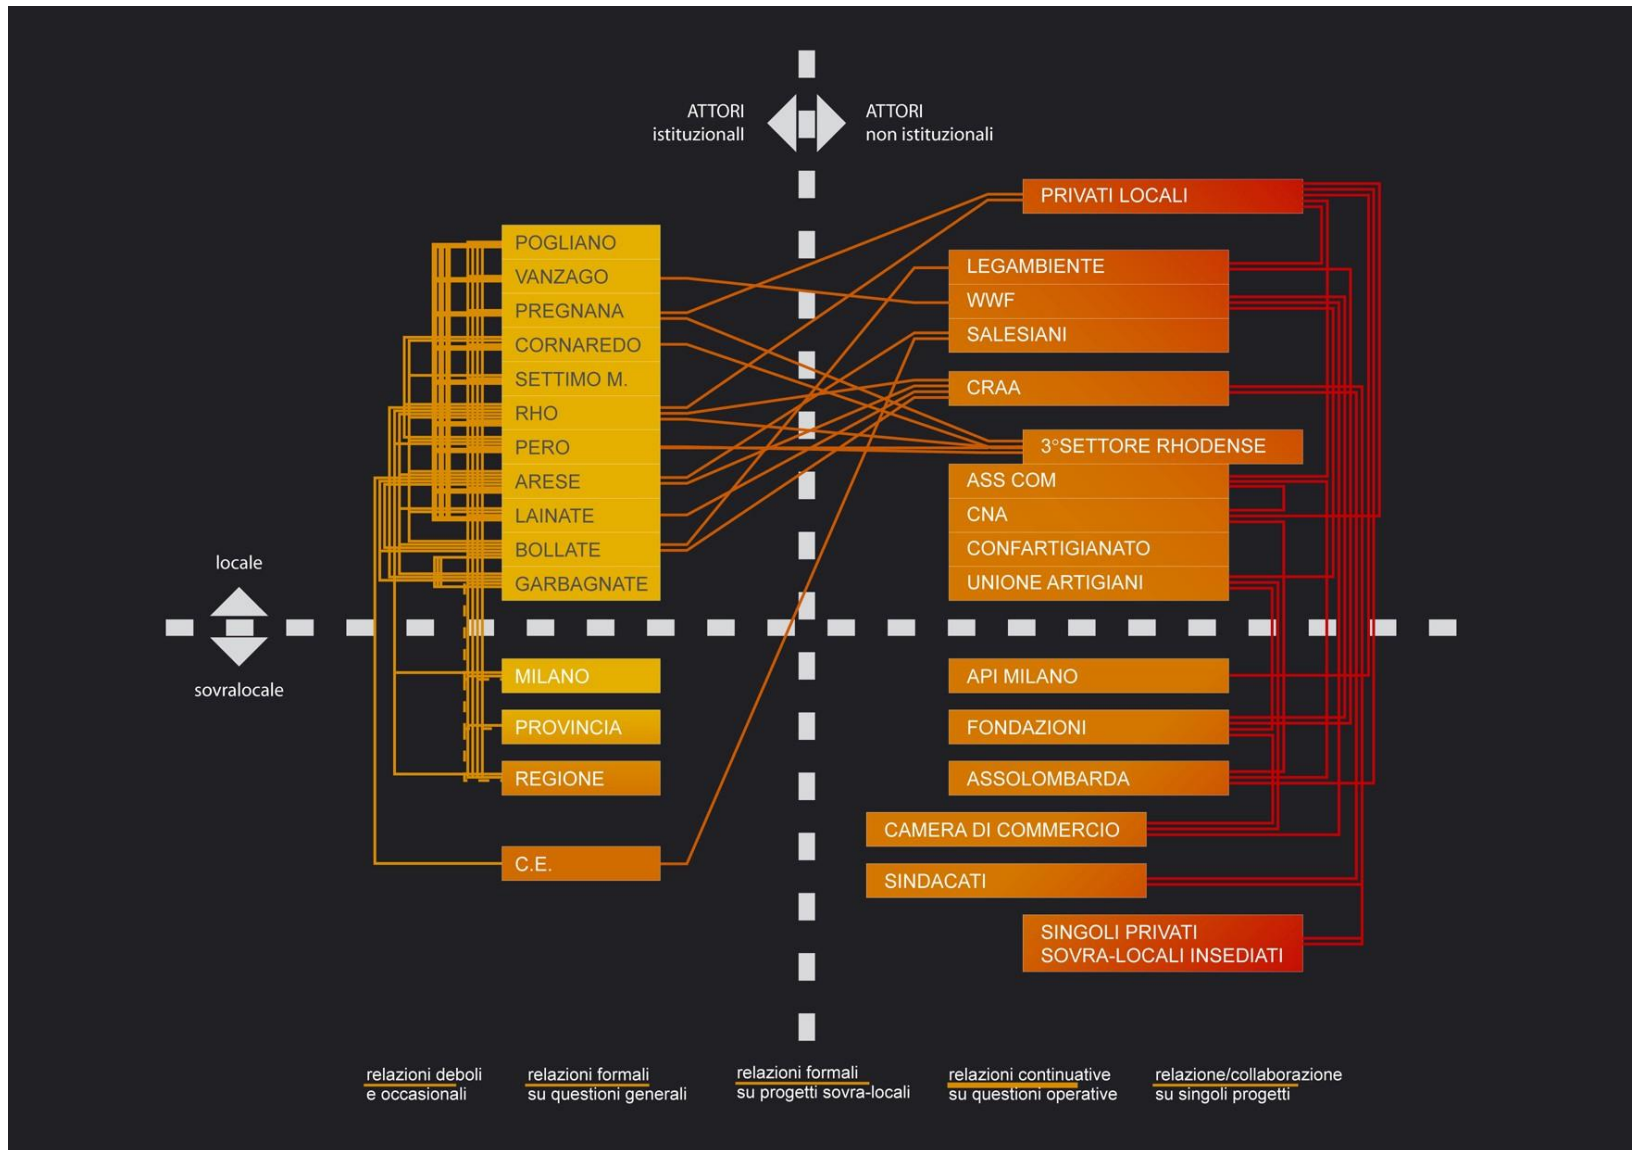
ATTORI
istituzionali

ATTORI
non istituzionali

POGLIANO
VANZAGO
PREGNANA
CORNAREDO
SETTIMO M.
RHO
PERO
ARESE
LAINATE
BOLLATE
GARBAGNATE

PRIVATI LOCALI
LEGAMBIENTE
WWF
SALESIANI
CRAA
3°SETTORE RHODENSE
ASS COM
CNA
CONFARTIGIANATO
UNIONE ARTIGIANI

locale

sovralocale

MILANO
PROVINCIA
REGIONE
C.E.

API MILANO
FONDAZIONI
ASSOLOMBARDA
CAMERA DI COMMERCIO
SINDACATI
SINGOLI PRIVATI
SOVRA-LOCALI INSEDIATI

relazioni deboli
e occasionali

relazioni formali
su questioni generali

relazioni formali
su progetti sovra-locali

relazioni continuative
su questioni operative

relazione/collaborazione
su singoli progetti